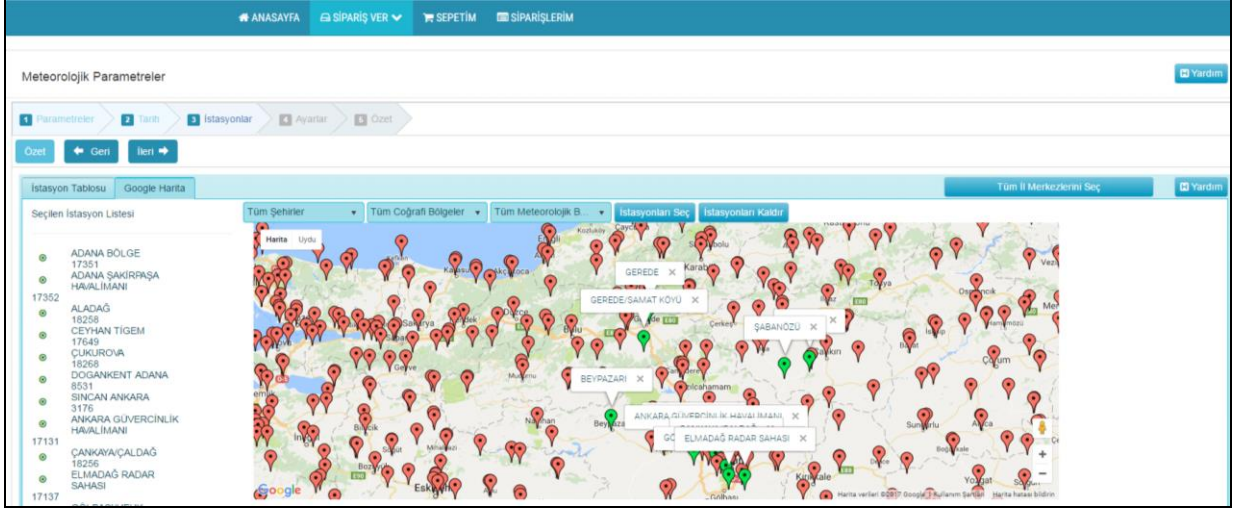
ANASAYFA SİPARİŞ VER SEPETİM SİPARİŞLERİM

Meteorolojik Parametreler

Yardım

1 Parametreler 2 Tarih 3 İstasyonlar 4 Ayarlar 5 Özet

Özet ← Geri İleri →

İstasyon Tablosu Google Harita

Tüm İl Merkezlerini Seç

Yardım

Seçilen İstasyon Listesi

ADANA BÖLGE 17351
ADANA ŞAKİRPAŞA HAVALİMANI 17352
ALADAĞ 18258
CEYHAN TİGEM 17649
ÇUKUROVA 18268
DOGANKENT ADANA 8531
SİNCAN ANKARA 3176
ANKARA GÜVERCİNLİK HAVALİMANI 17131
ÇANKAYA/ÇALDAĞ 18256
ELMADAĞ RADAR SAHASI 17137

Tüm Şehirler Tüm Coğrafi Bölgeler Tüm Meteorolojik B... İstasyonları Seç İstasyonları Kaldır

Harita Uydu

GEREDE ×
GEREDE/SAMAT KÖYÜ ×
ŞABANÖZÜ ×
BEYPAZARI ×
ANKARA GÜVERCİNLİK HAVALİMANI ×
ELMADAĞ RADAR SAHASI ×

Google

Harita verileri ©2017 Google Kullanım Şartları Harita hatası bildirin